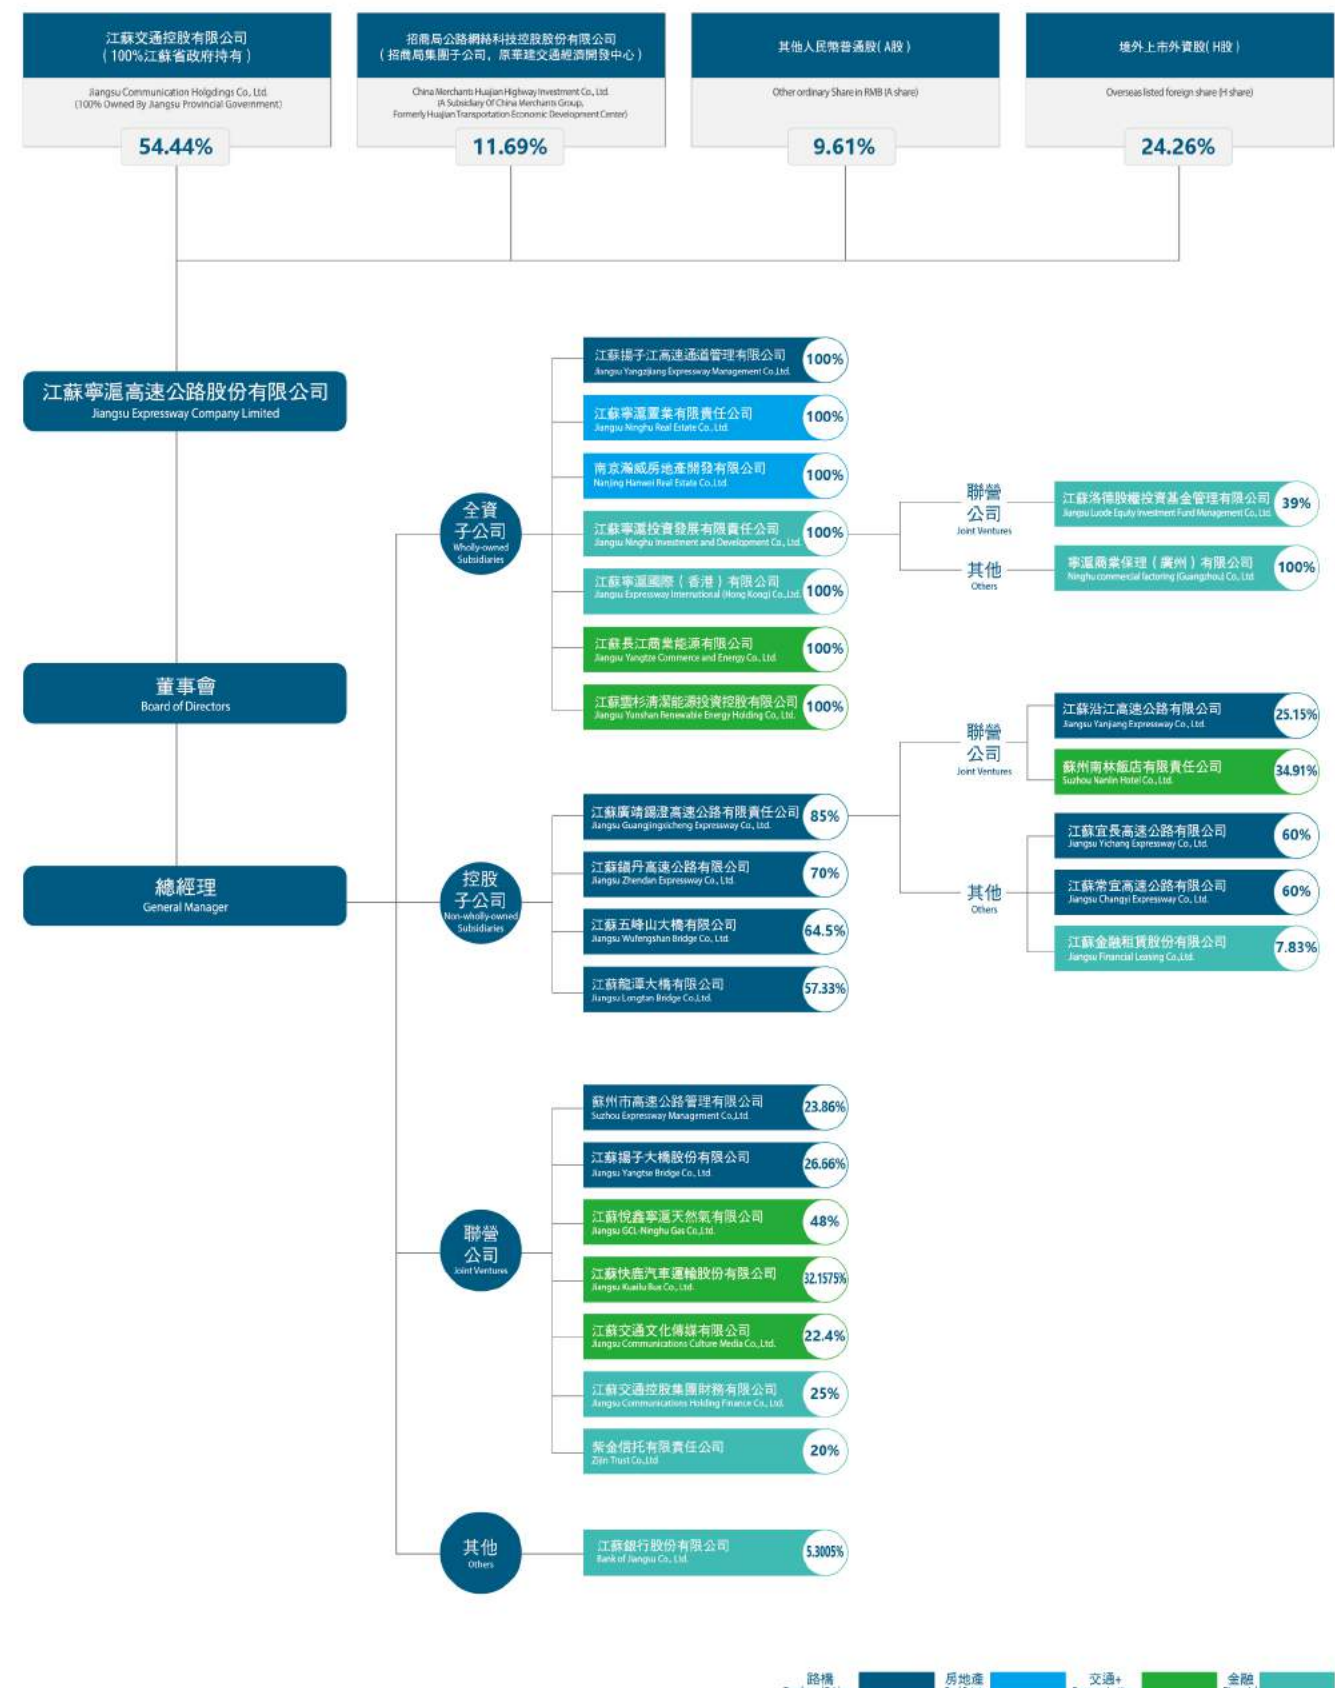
江蘇交通控股有限公司
（100%江蘇省政府持有）
Jiangsu Communication Holgdings Co., Ltd.
(100% Owned By Jiangsu Provincial Government)
54.44%

招商局公路網絡科技控股股份有限公司
（招商局集團子公司，原華建交通經濟開發中心）
China Merchants Huajian Highway Investment Co., Ltd.
(A Subsidiary Of China Merchants Group, Formerly Huajian Transportation Economic Development Center)
11.69%

其他人民幣普通股（A股）
Other ordinary Share in RMB (A share)
9.61%

境外上市外資股（H股）
Overseas listed foreign share (H share)
24.26%

江蘇寧滬高速公路股份有限公司
Jiangsu Expressway Company Limited

董事會
Board of Directors

總經理
General Manager

全資子公司
Wholly-owned Subsidiaries

江蘇揚子江高速通道管理有限公司
Jiangsu Yangzijiang Expressway Management Co.,Ltd.
100%

江蘇寧滬置業有限責任公司
Jiangsu Ninghu Real Estate Co., Ltd.
100%

南京瀚威房地產開發有限公司
Nanjing Hanwei Real Estate Co.,Ltd.
100%

江蘇寧滬投資發展有限責任公司
Jiangsu Ninghu Investment and Development Co., Ltd.
100%

江蘇寧滬國際（香港）有限公司
Jiangsu Expressway International (Hong Kong) Co.,Ltd.
100%

江蘇長江商業能源有限公司
Jiangsu Yangtze Commerce and Energy Co., Ltd.
100%

江蘇雲杉清潔能源投資控股有限公司
Jiangsu Yunshan Renewable Energy Holding Co., Ltd.
100%

聯營公司
Joint Ventures

江蘇洛德股權投資基金管理有限公司
Jiangsu Luode Equity Investment Fund Management Co., Ltd.
39%

其他
Others

寧滬商業保理（廣州）有限公司
Ninghu commercial factoring (Guangzhou) Co., Ltd.
100%

控股子公司
Non-wholly-owned Subsidiaries

江蘇廣靖錫澄高速公路有限責任公司
Jiangsu Guangjingxicheng Expressway Co., Ltd.
85%

江蘇鎮丹高速公路有限公司
Jiangsu Zhendan Expressway Co., Ltd.
70%

江蘇五峰山大橋有限公司
Jiangsu Wufengshan Bridge Co., Ltd.
64.5%

江蘇龍潭大橋有限公司
Jiangsu Longtan Bridge Co.,Ltd.
57.33%

聯營公司
Joint Ventures

江蘇沿江高速公路有限公司
Jiangsu Yanjiang Expressway Co., Ltd.
25.15%

蘇州南林飯店有限責任公司
Suzhou Nanlin Hotel Co., Ltd.
34.91%

其他
Others

江蘇宜長高速公路有限公司
Jiangsu Yichang Expressway Co., Ltd.
60%

江蘇常宜高速公路有限公司
Jiangsu Changyi Expressway Co., Ltd.
60%

江蘇金融租賃股份有限公司
Jiangsu Financial Leasing Co.,Ltd.
7.83%

聯營公司
Joint Ventures

蘇州市高速公路管理有限公司
Suzhou Expressway Management Co.,Ltd.
23.86%

江蘇揚子大橋股份有限公司
Jiangsu Yangtse Bridge Co., Ltd.
26.66%

江蘇悅鑫寧滬天然氣有限公司
Jiangsu GCL-Ninghu Gas Co.,Ltd.
48%

江蘇快鹿汽車運輸股份有限公司
Jiangsu Kuailu Bus Co., Ltd.
32.1575%

江蘇交通文化傳媒有限公司
Jiangsu Communications Culture Media Co.,Ltd.
22.4%

江蘇交通控股集團財務有限公司
Jiangsu Communications Holding Finance Co., Ltd.
25%

紫金信托有限責任公司
Zijin Trust Co.,Ltd
20%

其他
Others

江蘇銀行股份有限公司
Bank of Jiangsu Co., Ltd.
5.3005%

路橋 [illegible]
房地產 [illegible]
交通+ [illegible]
金融 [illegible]